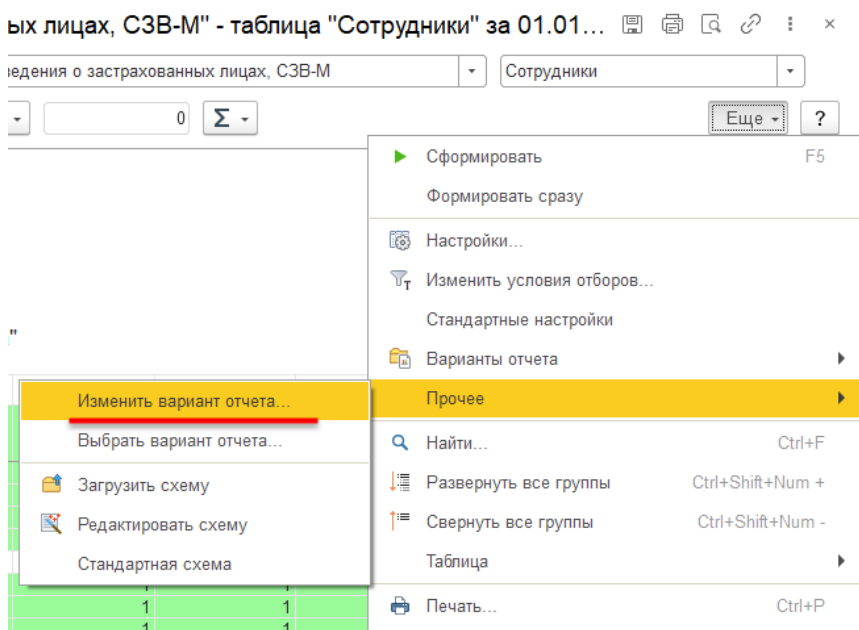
ых лицах, СЗВ-М" - таблица "Сотрудники" за 01.01... ⋮ ×

ведения о застрахованных лицах, СЗВ-М

Сотрудники

0

Σ

Еще

?

Сформировать F5

Формировать сразу

Настройки...

Изменить условия отборов...

Стандартные настройки

Варианты отчета

Прочее

Найти... Ctrl+F

Развернуть все группы Ctrl+Shift+Num +

Свернуть все группы Ctrl+Shift+Num -

Таблица

Печать... Ctrl+P

Изменить вариант отчета...

Выбрать вариант отчета...

Загрузить схему

Редактировать схему

Стандартная схема

"

1 1

1 1